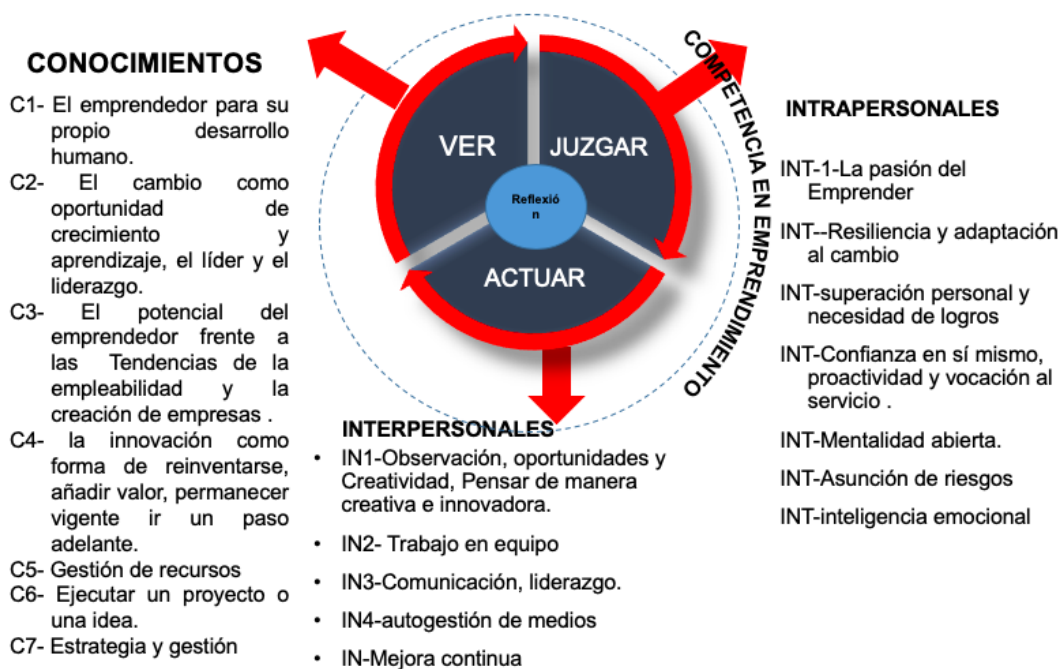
CONOCIMIENTOS

C1- El emprendedor para su propio desarrollo humano.
C2- El cambio como oportunidad de crecimiento y aprendizaje, el líder y el liderazgo.
C3- El potencial del emprendedor frente a las Tendencias de la empleabilidad y la creación de empresas .
C4- la innovación como forma de reinventarse, añadir valor, permanecer vigente ir un paso adelante.
C5- Gestión de recursos
C6- Ejecutar un proyecto o una idea.
C7- Estrategia y gestión

VER
JUZGAR
Reflexión
ACTUAR

COMPETENCIA EN EMPRENDIMIENTO

INTRAPERSONALES

INT-1-La pasión del Emprender
INT--Resiliencia y adaptación al cambio
INT-superación personal y necesidad de logros
INT-Confianza en sí mismo, proactividad y vocación al servicio .
INT-Mentalidad abierta.
INT-Asunción de riesgos
INT-inteligencia emocional

INTERPERSONALES

• IN1-Observación, oportunidades y Creatividad, Pensar de manera creativa e innovadora.
• IN2- Trabajo en equipo
• IN3-Comunicación, liderazgo.
• IN4-autogestión de medios
• IN-Mejora continua